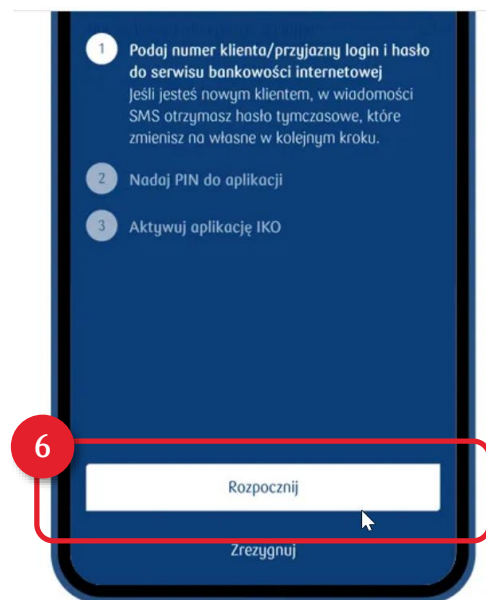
1 Podaj numer klienta/przyjazny login i hasło do serwisu bankowości internetowej
Jeśli jesteś nowym klientem, w wiadomości SMS otrzymasz hasło tymczasowe, które zmienisz na własne w kolejnym kroku.

2 Nadaj PIN do aplikacji

3 Aktywuj aplikację IKO

6

Rozpocznij

Zrezygnuj